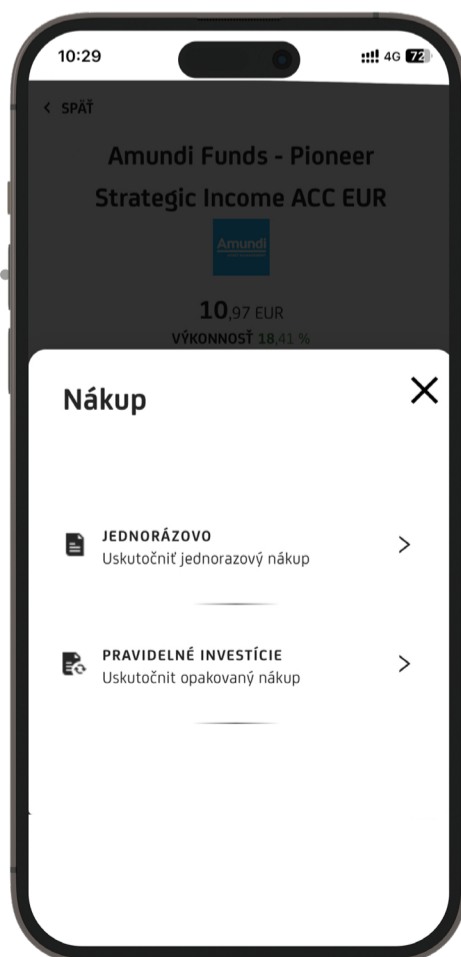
10:29

4G 72

< SPÄŤ

Amundi Funds - Pioneer Strategic Income ACC EUR

Amundi

10,97 EUR

VÝKONNOSŤ 18,41 %

Nákup

JEDNORÁZOVO
Uskutočniť jednorazový nákup

PRAVIDELNÉ INVESTÍCIE
Uskutočnit opakovaný nákup